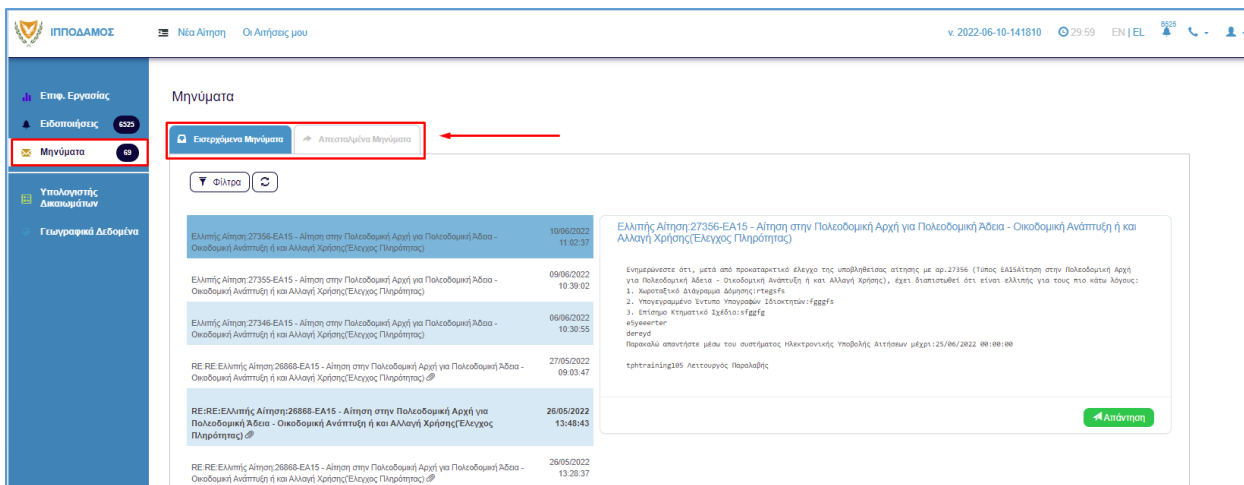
ΙΠΠΟΔΑΜΟΣ

Νέα Αίτηση Οι Αιτήσεις μου

v. 2022-06-10-141810 29:59 EN | EL 6525

Επιφ. Εργασίας
Ειδοποιήσεις 6525
Μηνύματα 69
Υπολογιστής Δικαιωμάτων
Γεωγραφικά Δεδομένα

Μηνύματα

Εισερχόμενα Μηνύματα
Απεσταλμένα Μηνύματα

Φίλτρα

Ελλιπής Αίτηση:27356-ΕΑ15 - Αίτηση στην Πολεοδομική Αρχή για Πολεοδομική Άδεια - Οικοδομική Ανάπτυξη ή και Αλλαγή Χρήσης(Έλεγχος Πληρότητας) 10/06/2022 11:02:37

Ελλιπής Αίτηση:27355-ΕΑ15 - Αίτηση στην Πολεοδομική Αρχή για Πολεοδομική Άδεια - Οικοδομική Ανάπτυξη ή και Αλλαγή Χρήσης(Έλεγχος Πληρότητας) 09/06/2022 10:39:02

Ελλιπής Αίτηση:27346-ΕΑ15 - Αίτηση στην Πολεοδομική Αρχή για Πολεοδομική Άδεια - Οικοδομική Ανάπτυξη ή και Αλλαγή Χρήσης(Έλεγχος Πληρότητας) 06/06/2022 10:30:55

RE:RE:Ελλιπής Αίτηση:26868-ΕΑ15 - Αίτηση στην Πολεοδομική Αρχή για Πολεοδομική Άδεια - Οικοδομική Ανάπτυξη ή και Αλλαγή Χρήσης(Έλεγχος Πληρότητας) 27/05/2022 09:03:47

RE:RE:Ελλιπής Αίτηση:26868-ΕΑ15 - Αίτηση στην Πολεοδομική Αρχή για Πολεοδομική Άδεια - Οικοδομική Ανάπτυξη ή και Αλλαγή Χρήσης(Έλεγχος Πληρότητας) 26/05/2022 13:48:43

RE:RE:Ελλιπής Αίτηση:26868-ΕΑ15 - Αίτηση στην Πολεοδομική Αρχή για Πολεοδομική Άδεια - Οικοδομική Ανάπτυξη ή και Αλλαγή Χρήσης(Έλεγχος Πληρότητας) 26/05/2022 13:28:37

Ελλιπής Αίτηση:27356-ΕΑ15 - Αίτηση στην Πολεοδομική Αρχή για Πολεοδομική Άδεια - Οικοδομική Ανάπτυξη ή και Αλλαγή Χρήσης(Έλεγχος Πληρότητας)

Ενημερώνεστε ότι, μετά από προκαταρκτικό έλεγχο της υποβληθείσας αίτησης με αρ.27356 (Τύπος ΕΑ15Αίτηση στην Πολεοδομική Αρχή για Πολεοδομική Άδεια - Οικοδομική Ανάπτυξη ή και Αλλαγή Χρήσης), έχει διαπιστωθεί ότι είναι ελλιπής για τους πιο κάτω λόγους:
1. Χωροταξικό Διάγραμμα Δόμησης:rtegsfs
2. Υπογεγραμμένο Έντυπο Υπογραφών Ιδιοκτητών:fgggfs
3. Επίσημο Κτηματικό Σχέδιο:sfggfg
e5yeeerter
dereyd
Παρακαλώ απαντήστε μέσω του συστήματος Ηλεκτρονικής Υποβολής Αιτήσεων μέχρι:25/06/2022 00:00:00

tphtraining105 Λειτουργός Παραλαβής

Απάντηση